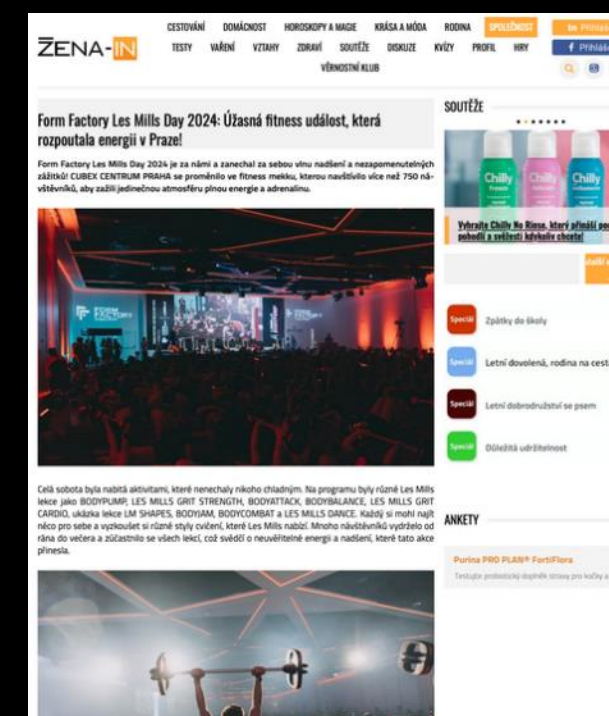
ŽENA-IN

CESTOVÁNÍ DOMÁCNOST HOROSKOPY A MAGIE KRÁSA A MÓDA RODINA SPOLEČNOST
TESTY VAŘENÍ VZTAHY ZDRAVÍ SOUTĚŽE DISKUZE KVÍZY PROFIL HRY
VĚRNOSTNÍ KLUB

Přihlás
Přihlás

Form Factory Les Mills Day 2024: Úžasná fitness událost, která rozpoutala energii v Praze!

Form Factory Les Mills Day 2024 je za námi a zanechal za sebou vlnu nadšení a nezapomenutelných zážitků! CUBEX CENTRUM PRAHA se proměnilo ve fitness mekku, kterou navštívilo více než 750 návštěvníků, aby zažili jedinečnou atmosféru plnou energie a adrenalinu.

Celá sobota byla nabitá aktivitami, které nenechaly nikoho chladným. Na programu byly různé Les Mills lekce jako BODYPUMP, LES MILLS GRIT STRENGTH, BODYATTACK, BODYBALANCE, LES MILLS GRIT CARDIO, ukázka lekce LM SHAPES, BODYJAM, BODYCOMBAT a LES MILLS DANCE. Každý si mohl najít něco pro sebe a vyzkoušet si různé styly cvičení, které Les Mills nabízí. Mnoho návštěvníků vydrželo od rána do večera a zúčastnilo se všech lekcí, což svědčí o neuvěřitelné energii a nadšení, které tato akce přinesla.

SOUTĚŽE

Chilly Chilly Chilly

Vyhrajte Chilly No Rinse, který přináší po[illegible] pohodlí a svěžesti kdykoliv chcete!

další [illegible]

Speciál Zpátky do školy
Speciál Letní dovolená, rodina na cest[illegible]
Speciál Letní dobrodružství se psem
Speciál Důležitá udržitelnost

ANKETY

Purina PRO PLAN® FortiFlora
Testujte probiotický doplněk stravy pro kočky a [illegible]